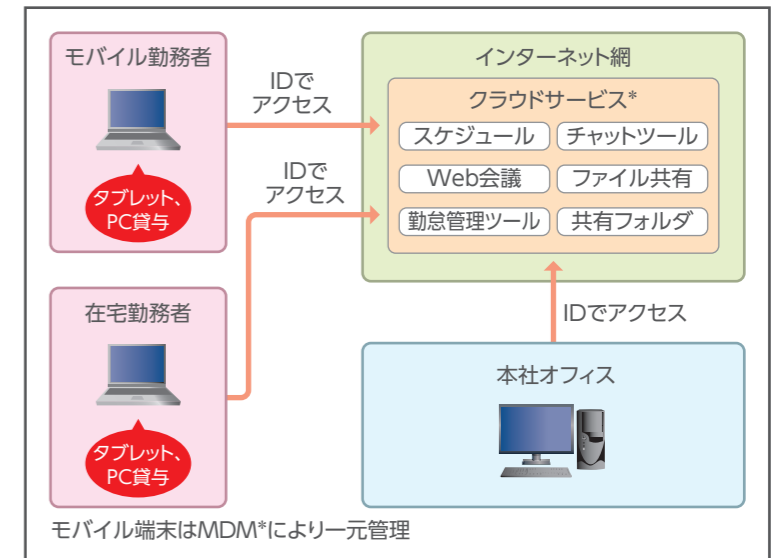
モバイル勤務者

タブレット、PC貸与

IDでアクセス

IDでアクセス

インターネット網

クラウドサービス*

スケジュール

チャットツール

Web会議

ファイル共有

勤怠管理ツール

共有フォルダ

在宅勤務者

タブレット、PC貸与

IDでアクセス

本社オフィス

モバイル端末はMDM*により一元管理